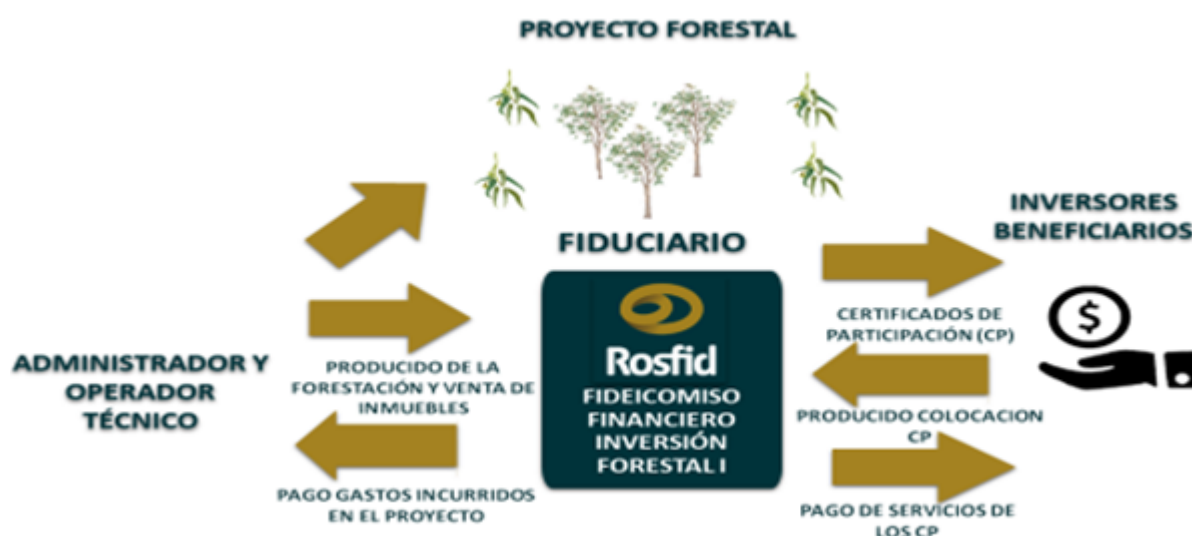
PROYECTO FORESTAL

FIDUCIARIO

INVERSORES BENEFICIARIOS

ADMINISTRADOR Y OPERADOR TÉCNICO

PRODUCIDO DE LA FORESTACIÓN Y VENTA DE INMUEBLES

PAGO GASTOS INCURRIDOS EN EL PROYECTO

Rosfid

FIDEICOMISO FINANCIERO INVERSIÓN FORESTAL I

CERTIFICADOS DE PARTICIPACIÓN (CP)

PRODUCIDO COLOCACION CP

PAGO DE SERVICIOS DE LOS CP

$